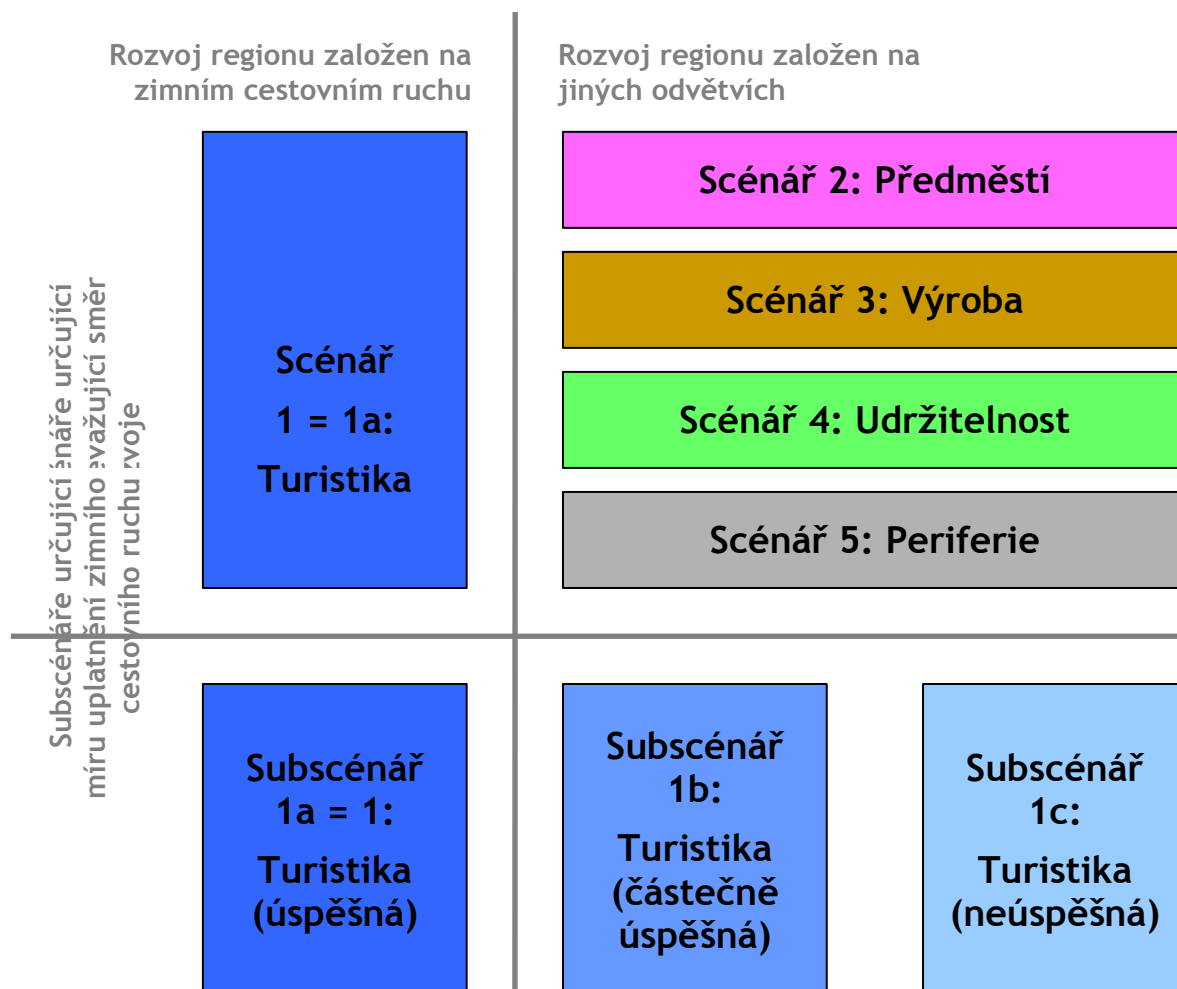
Rozvoj regionu založen na zimním cestovním ruchu

Rozvoj regionu založen na jiných odvětvích

Scénář 1 = 1a: Turistika

Scénář 2: Předměstí

Scénář 3: Výroba

Scénář 4: Udržitelnost

Scénář 5: Periferie

Subscénáře určující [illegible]náře určující míru uplatnění zimního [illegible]važující směr cestovního ruchu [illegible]voje

Subscénář 1a = 1: Turistika (úspěšná)

Subscénář 1b: Turistika (částečně úspěšná)

Subscénář 1c: Turistika (neúspěšná)